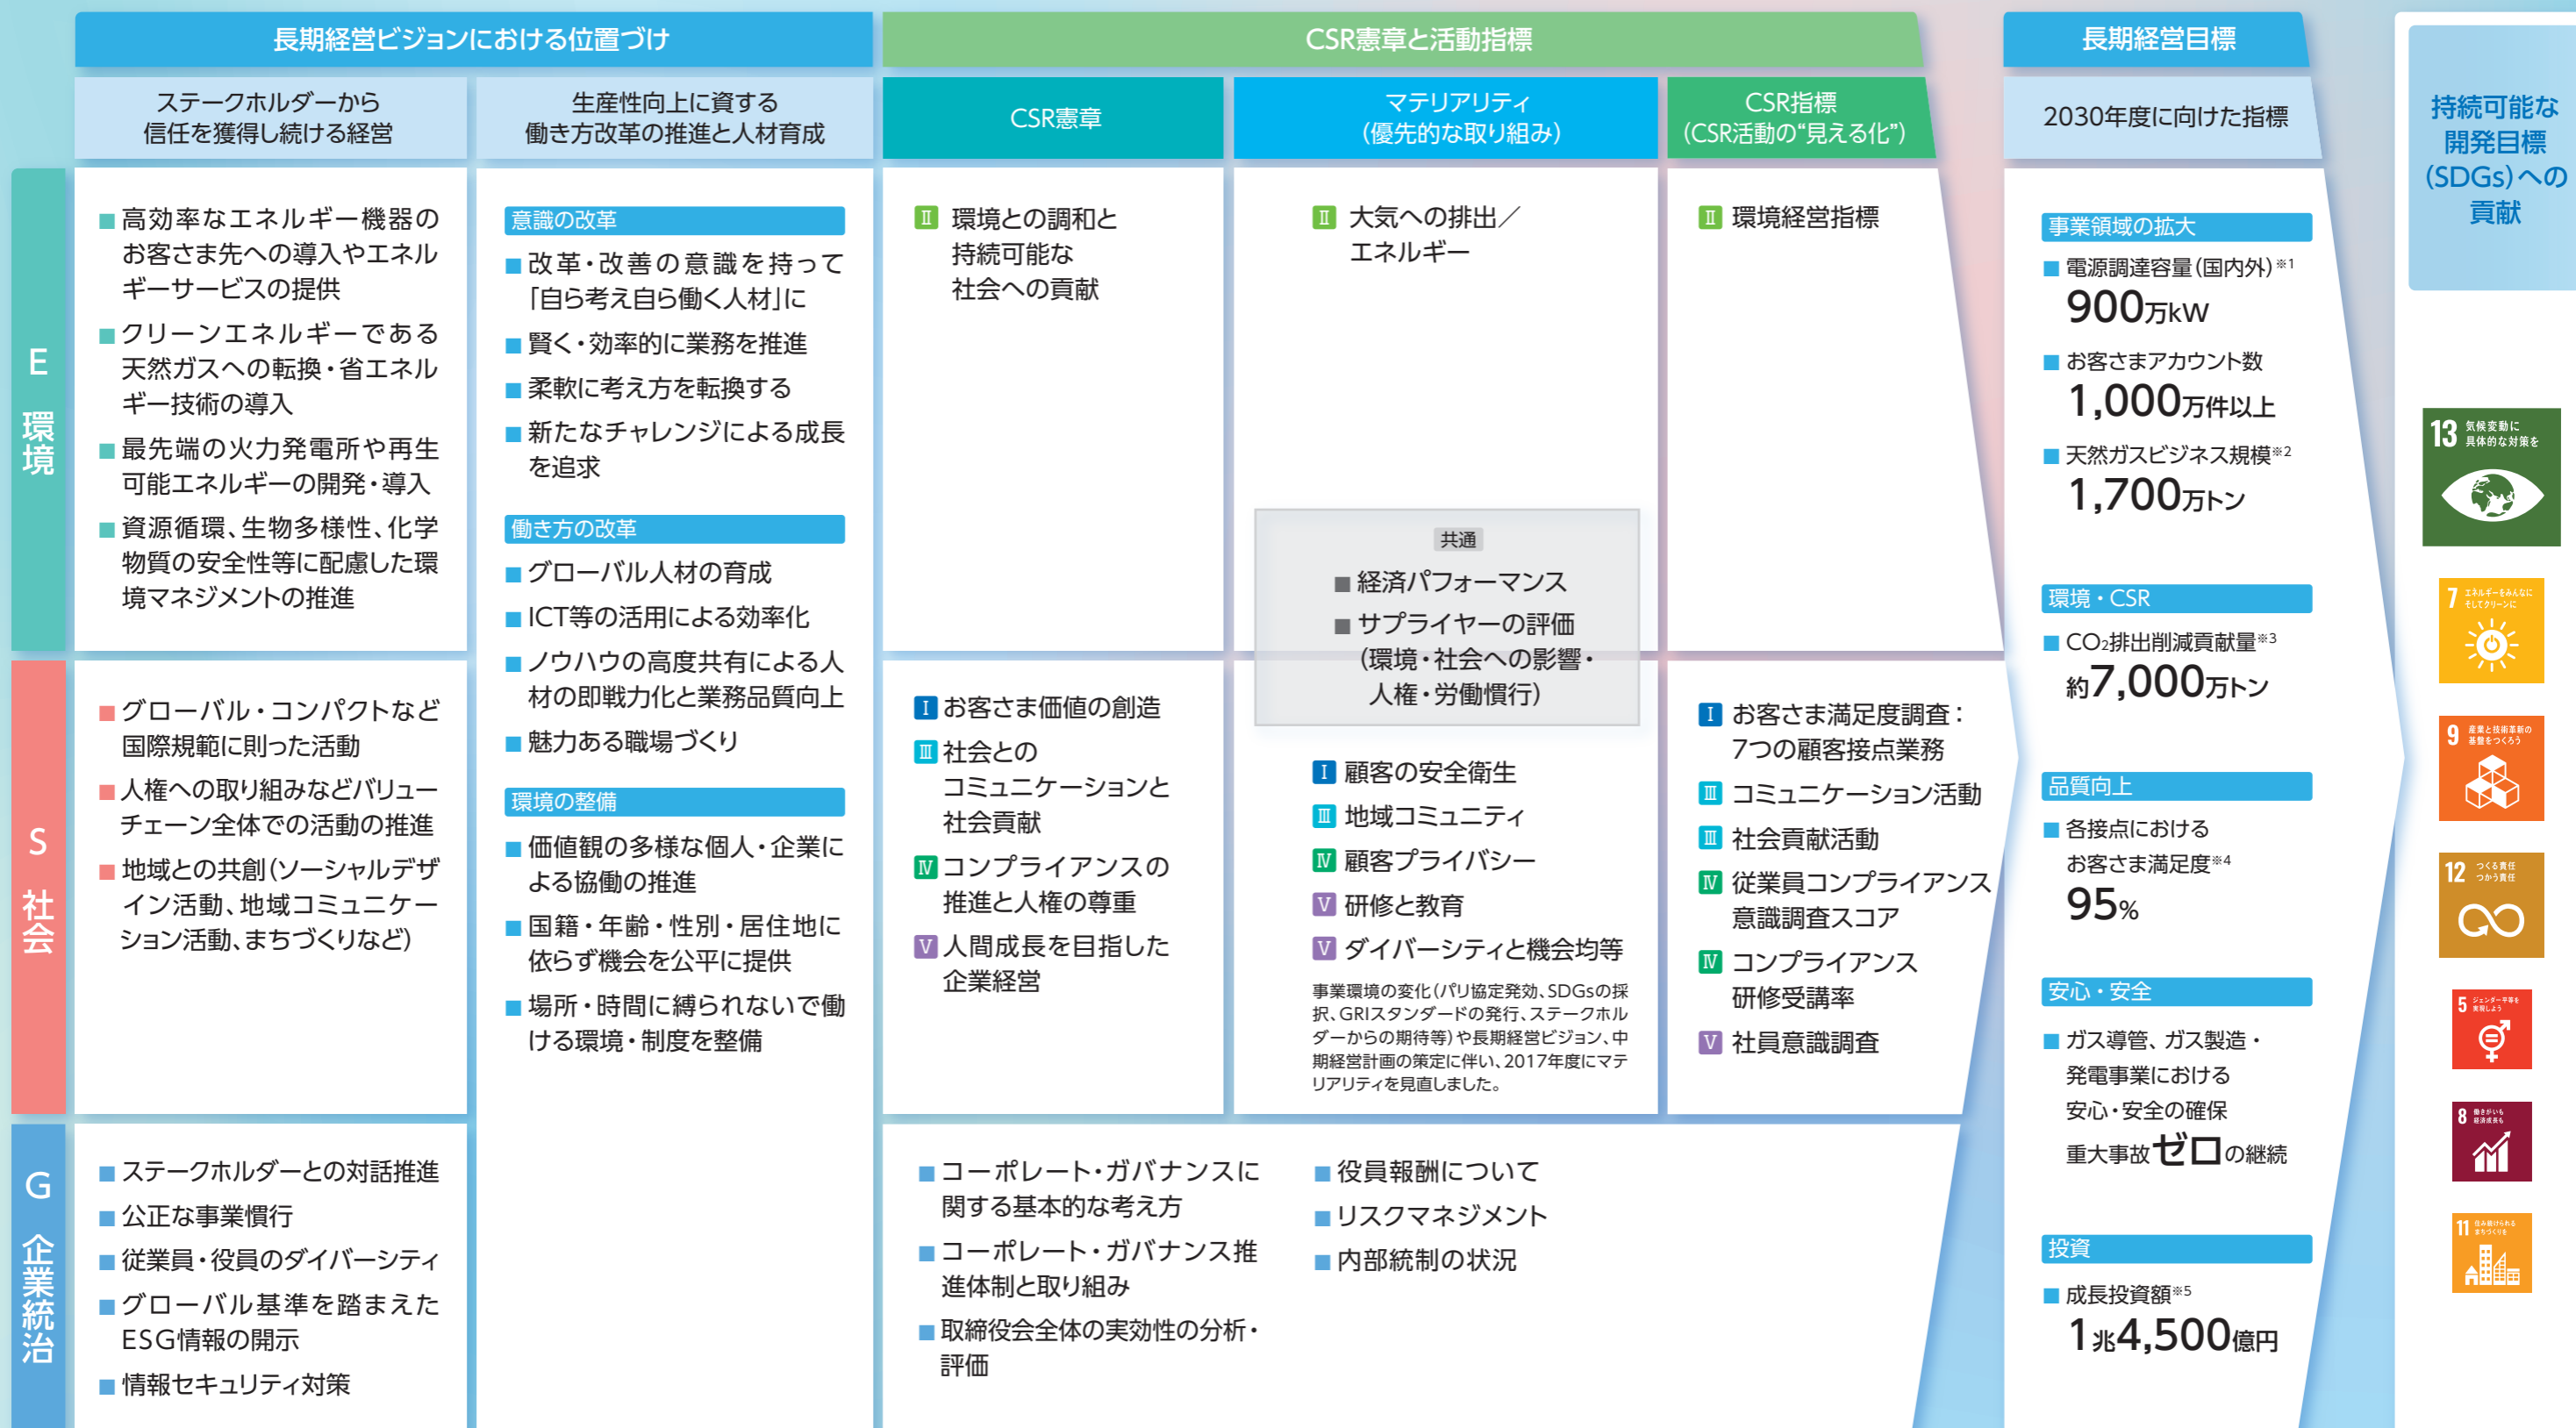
長期経営ビジョンにおける位置づけ

CSR憲章と活動指標

長期経営目標

ステークホルダーから信任を獲得し続ける経営

生産性向上に資する働き方改革の推進と人材育成

CSR憲章

マテリアリティ（優先的な取り組み）

CSR指標（CSR活動の“見える化”）

2030年度に向けた指標

持続可能な開発目標（SDGs）への貢献

E 環境

■高効率なエネルギー機器のお客さま先への導入やエネルギーサービスの提供
■クリーンエネルギーである天然ガスへの転換・省エネルギー技術の導入
■最先端の火力発電所や再生可能エネルギーの開発・導入
■資源循環、生物多様性、化学物質の安全性等に配慮した環境マネジメントの推進

意識の改革
■改革・改善の意識を持って「自ら考え自ら働く人材」に
■賢く・効率的に業務を推進
■柔軟に考え方を転換する
■新たなチャレンジによる成長を追求

働き方の改革
■グローバル人材の育成
■ICT等の活用による効率化
■ノウハウの高度共有による人材の即戦力化と業務品質向上
■魅力ある職場づくり

環境の整備
■価値観の多様な個人・企業による協働の推進
■国籍・年齢・性別・居住地に依らず機会を公平に提供
■場所・時間に縛られないで働ける環境・制度を整備

Ⅱ 環境との調和と持続可能な社会への貢献

Ⅱ 大気への排出／エネルギー

Ⅱ 環境経営指標

共通
■経済パフォーマンス
■サプライヤーの評価（環境・社会への影響・人権・労働慣行）

S 社会

■グローバル・コンパクトなど国際規範に則った活動
■人権への取り組みなどバリューチェーン全体での活動の推進
■地域との共創（ソーシャルデザイン活動、地域コミュニケーション活動、まちづくりなど）

Ⅰ お客さま価値の創造
Ⅲ 社会とのコミュニケーションと社会貢献
Ⅳ コンプライアンスの推進と人権の尊重
Ⅴ 人間成長を目指した企業経営

Ⅰ 顧客の安全衛生
Ⅲ 地域コミュニティ
Ⅳ 顧客プライバシー
Ⅴ 研修と教育
Ⅴ ダイバーシティと機会均等

事業環境の変化（パリ協定発効、SDGsの採択、GRIスタンダードの発行、ステークホルダーからの期待等）や長期経営ビジョン、中期経営計画の策定に伴い、2017年度にマテリアリティを見直しました。

Ⅰ お客さま満足度調査：7つの顧客接点業務
Ⅲ コミュニケーション活動
Ⅲ 社会貢献活動
Ⅳ 従業員コンプライアンス意識調査スコア
Ⅳ コンプライアンス研修受講率
Ⅴ 社員意識調査

G 企業統治

■ステークホルダーとの対話推進
■公正な事業慣行
■従業員・役員のダイバーシティ
■グローバル基準を踏まえたESG情報の開示
■情報セキュリティ対策

■コーポレート・ガバナンスに関する基本的な考え方
■コーポレート・ガバナンス推進体制と取り組み
■取締役会全体の実効性の分析・評価

■役員報酬について
■リスクマネジメント
■内部統制の状況

事業領域の拡大
■電源調達容量（国内外）※1
900万kW
■お客さまアカウント数
1,000万件以上
■天然ガスビジネス規模※2
1,700万トン

環境・CSR
■$CO_2$排出削減貢献量※3
約7,000万トン

品質向上
■各接点におけるお客さま満足度※4
95%

安心・安全
■ガス導管、ガス製造・発電事業における安心・安全の確保
重大事故ゼロの継続

投資
■成長投資額※5
1兆4,500億円

13 気候変動に具体的な対策を
7 エネルギーをみんなにそしてクリーンに
9 産業と技術革新の基盤をつくろう
12 つくる責任つかう責任
5 ジェンダー平等を実現しよう
8 働きがいも経済成長も
11 住み続けられるまちづくりを